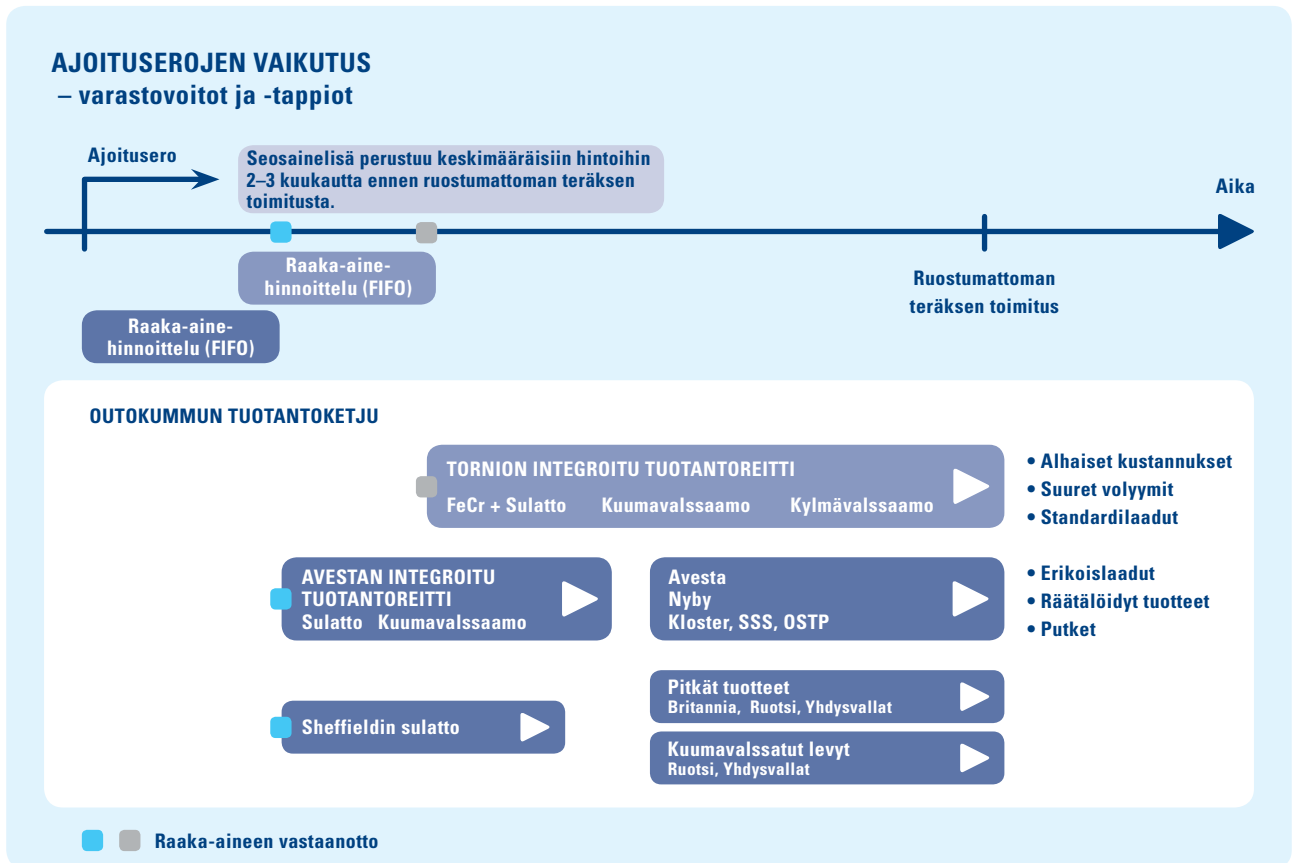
AJOITUSEROJEN VAIKUTUS
– varastovoitot ja -tappiot

Ajoitusero

Seosainelisä perustuu keskimääräisiin hintoihin 2–3 kuukautta ennen ruostumattoman teräksen toimitusta.

Aika

Raaka-aine-hinnoittelu (FIFO)

Raaka-aine-hinnoittelu (FIFO)

Ruostumattoman teräksen toimitus

OUTOKUMMUN TUOTANTOKETJU

TORNION INTEGROITU TUOTANTOREITTI
FeCr + Sulatto Kuumavalssaamo Kylmävalssaamo

• Alhaiset kustannukset
• Suuret volyymit
• Standardilaadut

AVESTAN INTEGROITU TUOTANTOREITTI
Sulatto Kuumavalssaamo

Avesta
Nyby
Kloster, SSS, OSTP

• Erikoislaadut
• Räätälöidyt tuotteet
• Putket

Sheffieldin sulatto

Pitkät tuotteet
Britannia, Ruotsi, Yhdysvallat

Kuumavalssatut levyt
Ruotsi, Yhdysvallat

Raaka-aineen vastaanotto